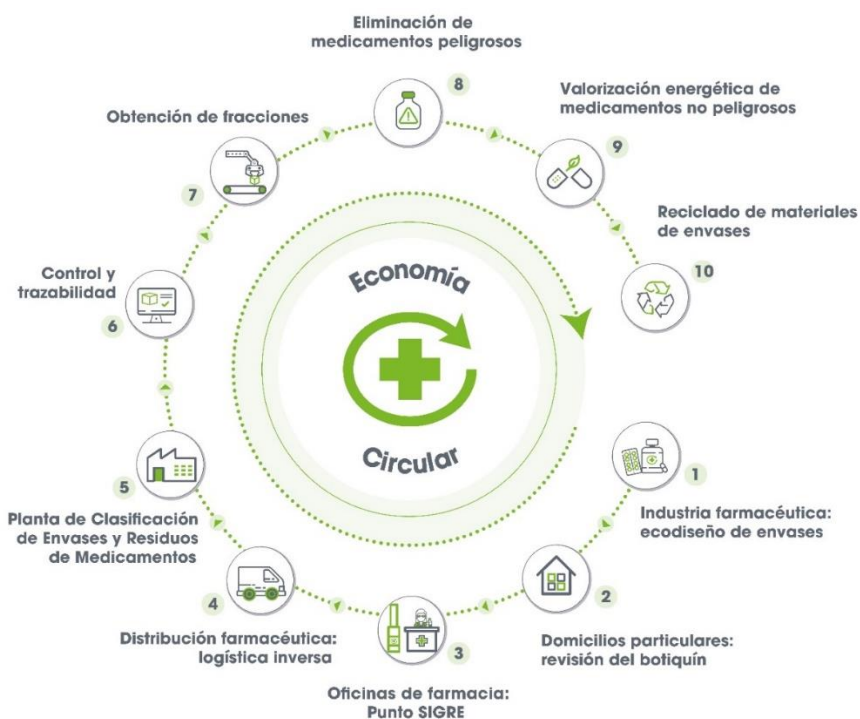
Eliminación de medicamentos peligrosos
8

Valorización energética de medicamentos no peligrosos
9

Reciclado de materiales de envases
10

Obtención de fracciones
7

Control y trazabilidad
6

Economía

Circular

5
Planta de Clasificación de Envases y Residuos de Medicamentos

1
Industria farmacéutica: ecodiseño de envases

4
Distribución farmacéutica: logística inversa

2
Domicilios particulares: revisión del botiquín

3
Oficinas de farmacia: Punto SIGRE